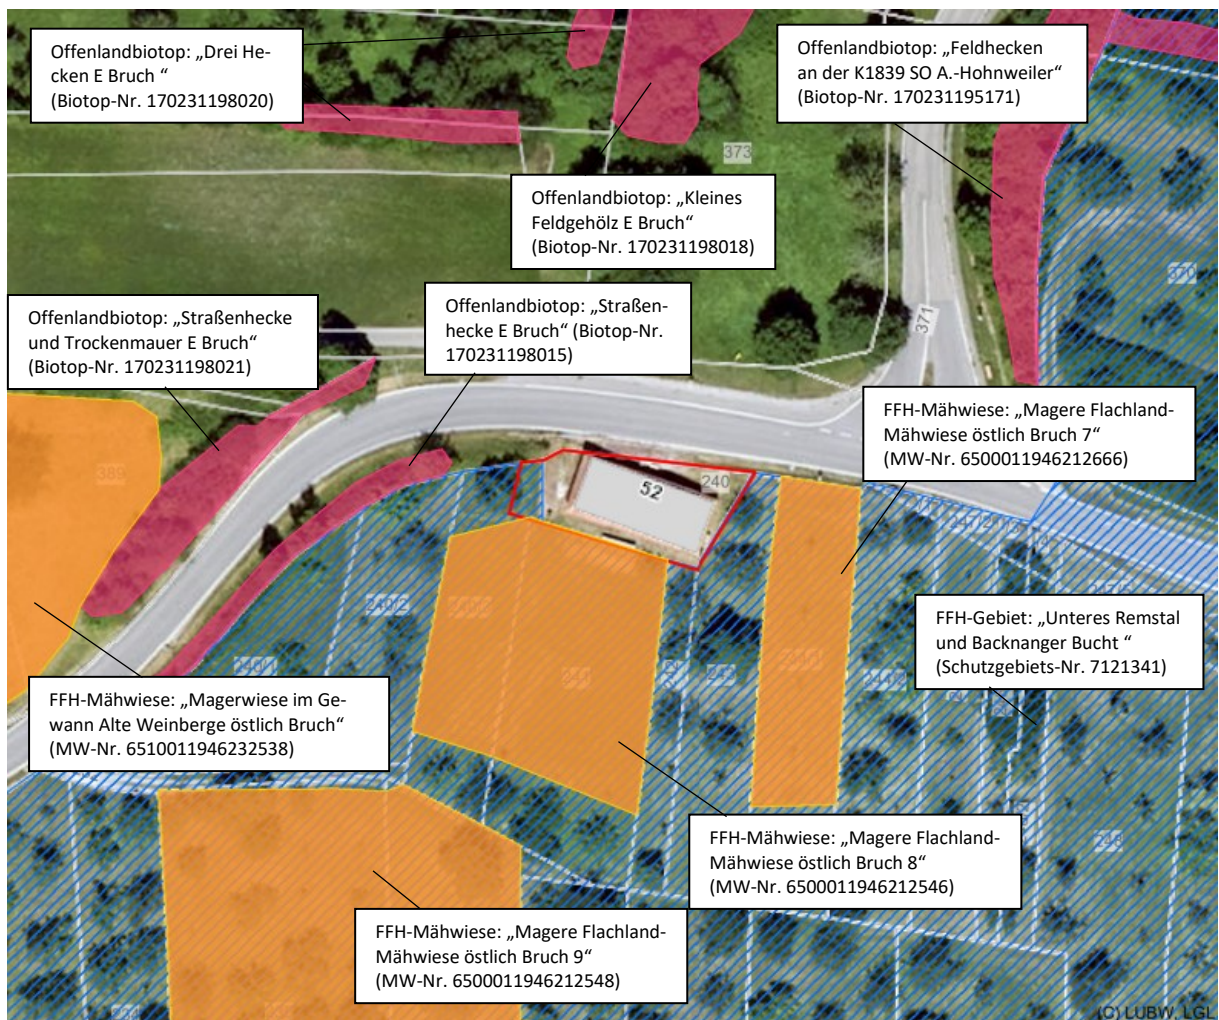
Offenlandbiotop: „Drei Hecken E Bruch "
(Biotop-Nr. 170231198020)

Offenlandbiotop: „Feldhecken an der K1839 SO A.-Hohnweiler"
(Biotop-Nr. 170231195171)

373

Offenlandbiotop: „Kleines Feldgehölz E Bruch"
(Biotop-Nr. 170231198018)

Offenlandbiotop: „Straßenhecke und Trockenmauer E Bruch"
(Biotop-Nr. 170231198021)

Offenlandbiotop: „Straßenhecke E Bruch" (Biotop-Nr. 170231198015)

371

FFH-Mähwiese: „Magere Flachland-Mähwiese östlich Bruch 7"
(MW-Nr. 6500011946212666)

389

52

240

FFH-Gebiet: „Unteres Remstal und Backnanger Bucht "
(Schutzgebiets-Nr. 7121341)

FFH-Mähwiese: „Magerwiese im Gewann Alte Weinberge östlich Bruch"
(MW-Nr. 6510011946232538)

FFH-Mähwiese: „Magere Flachland-Mähwiese östlich Bruch 8"
(MW-Nr. 6500011946212546)

FFH-Mähwiese: „Magere Flachland-Mähwiese östlich Bruch 9"
(MW-Nr. 6500011946212548)

(C) LUBW, LGL